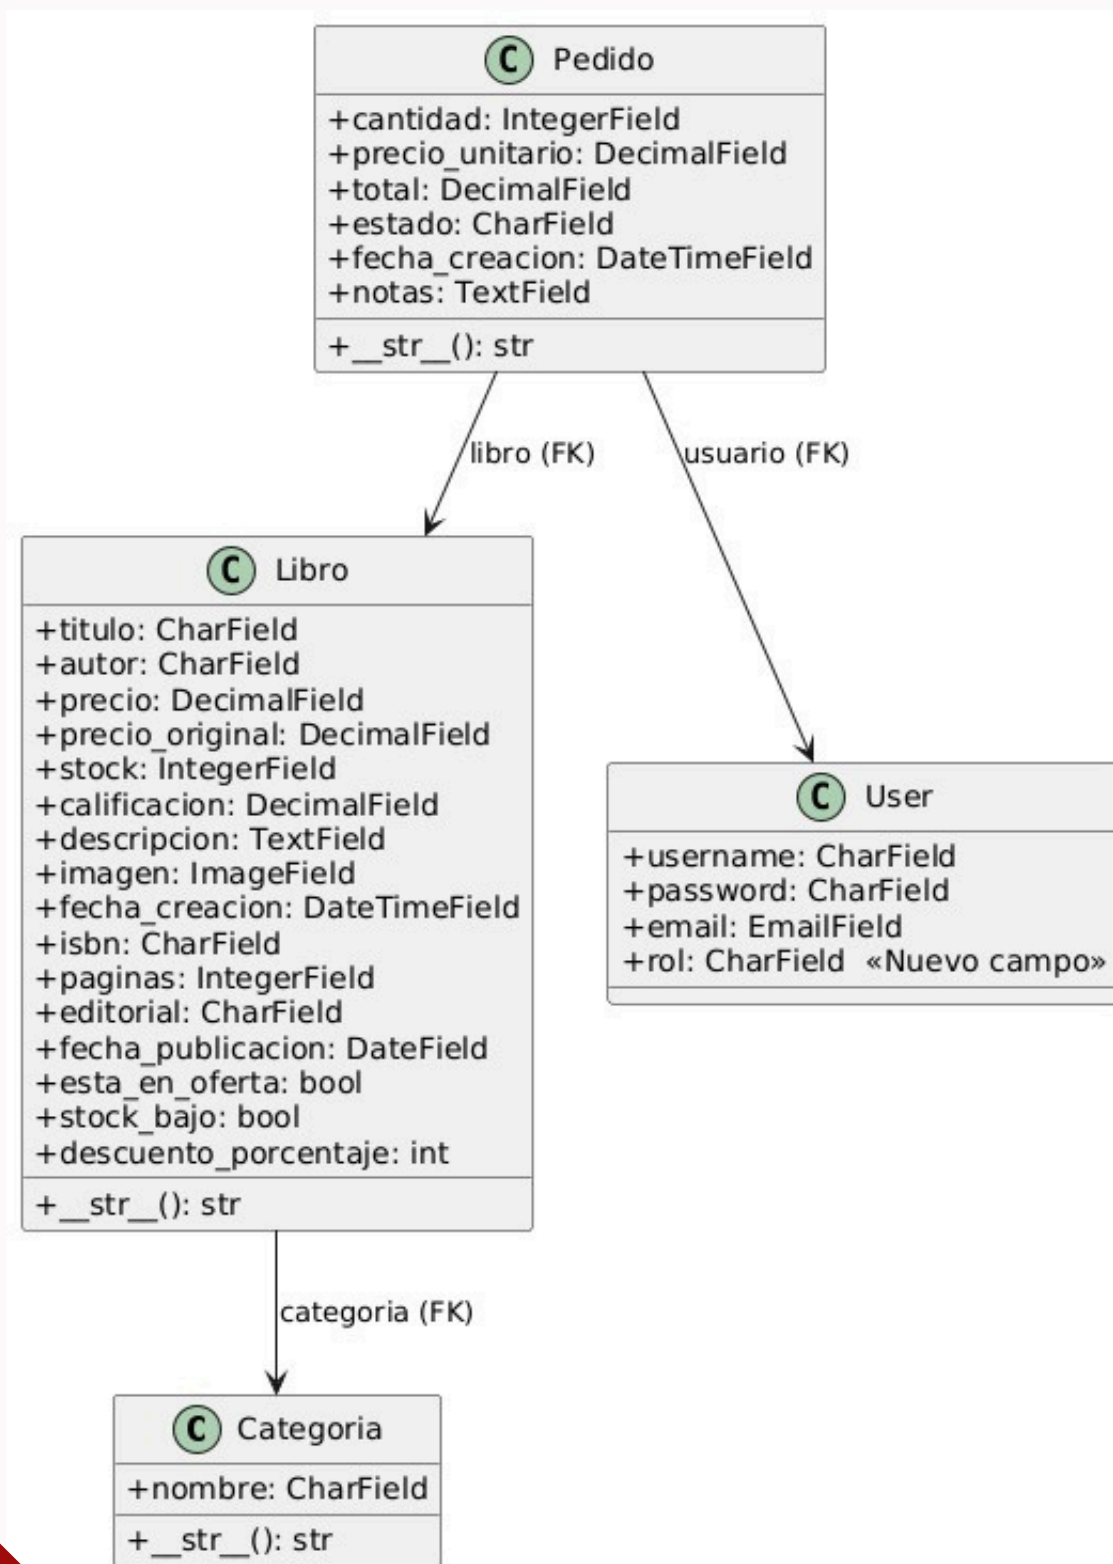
C Pedido

+cantidad: IntegerField
+precio_unitario: DecimalField
+total: DecimalField
+estado: CharField
+fecha_creacion: DateTimeField
+notas: TextField

+__str__(): str

libro (FK)

usuario (FK)

C Libro

+titulo: CharField
+autor: CharField
+precio: DecimalField
+precio_original: DecimalField
+stock: IntegerField
+calificacion: DecimalField
+descripcion: TextField
+imagen: ImageField
+fecha_creacion: DateTimeField
+isbn: CharField
+paginas: IntegerField
+editorial: CharField
+fecha_publicacion: DateField
+esta_en_oferta: bool
+stock_bajo: bool
+descuento_porcentaje: int

+__str__(): str

C User

+username: CharField
+password: CharField
+email: EmailField
+rol: CharField «Nuevo campo»

categoria (FK)

C Categoria

+nombre: CharField

+__str__(): str